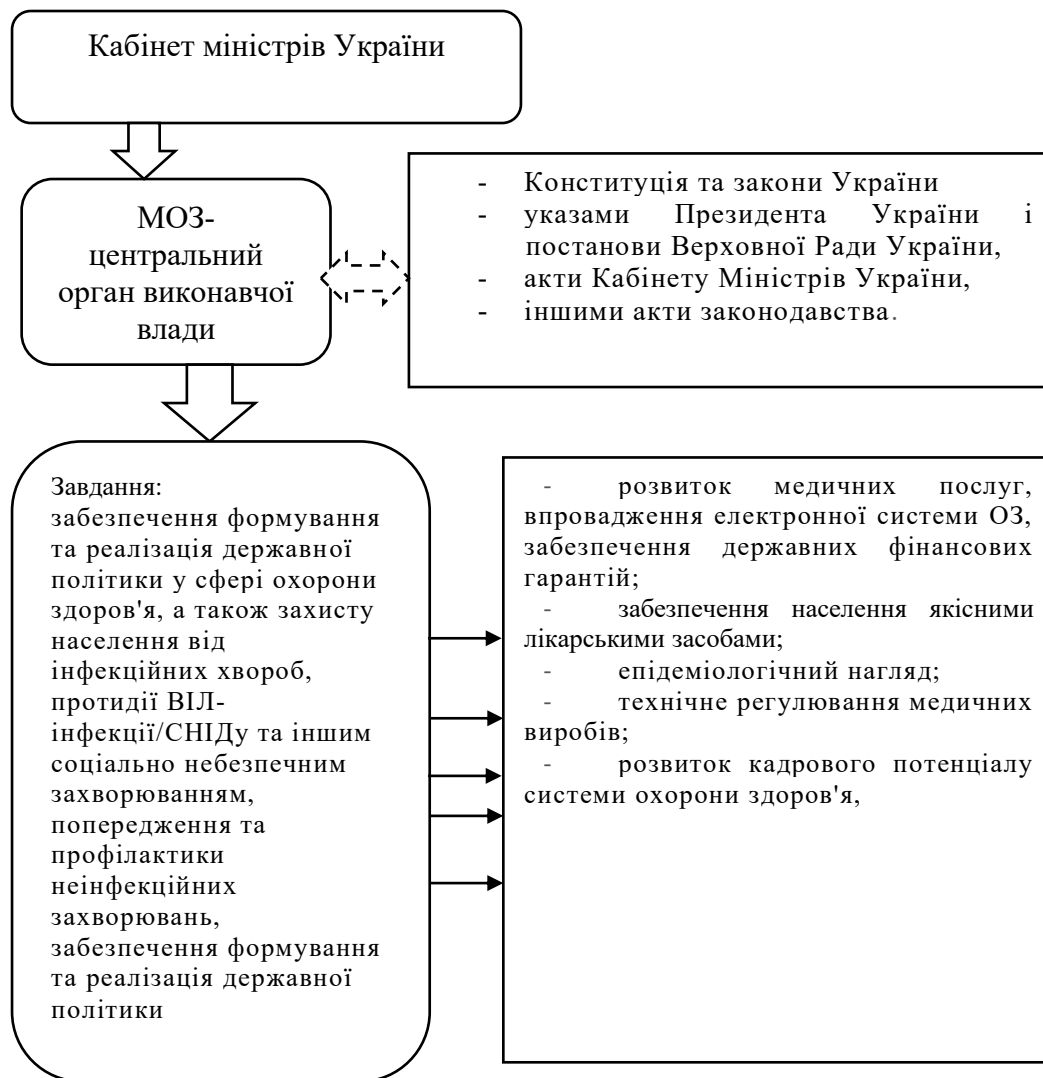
Кабінет міністрів України

МОЗ-центральний орган виконавчої влади

- Конституція та закони України
- указами Президента України і постанови Верховної Ради України,
- акти Кабінету Міністрів України,
- іншими акти законодавства.

Завдання:
забезпечення формування та реалізація державної політики у сфері охорони здоров'я, а також захисту населення від інфекційних хвороб, протидії ВІЛ-інфекції/СНІДу та іншим соціально небезпечним захворюванням, попередження та профілактики неінфекційних захворювань, забезпечення формування та реалізація державної політики

- розвиток медичних послуг, впровадження електронної системи ОЗ, забезпечення державних фінансових гарантій;
- забезпечення населення якісними лікарськими засобами;
- епідеміологічний нагляд;
- технічне регулювання медичних виробів;
- розвиток кадрового потенціалу системи охорони здоров'я,